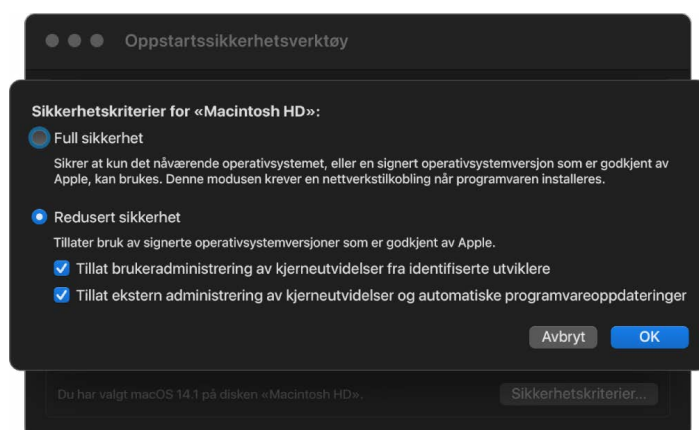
Oppstartssikkerhetsverktøy

Sikkerhetskriterier for «Macintosh HD»:

Full sikkerhet

Sikrer at kun det nåværende operativsystemet, eller en signert operativsystemversjon som er godkjent av Apple, kan brukes. Denne modusen krever en nettverkstilkobling når programvaren installeres.

Redusert sikkerhet

Tillater bruk av signerte operativsystemversjoner som er godkjent av Apple.

Tillat brukeradministrering av kjerneutvidelser fra identifiserte utviklere

Tillat ekstern administrering av kjerneutvidelser og automatiske programvareoppdateringer

Avbryt

OK

Du har valgt macOS 14.1 på disken «Macintosh HD».

Sikkerhetskriterier...